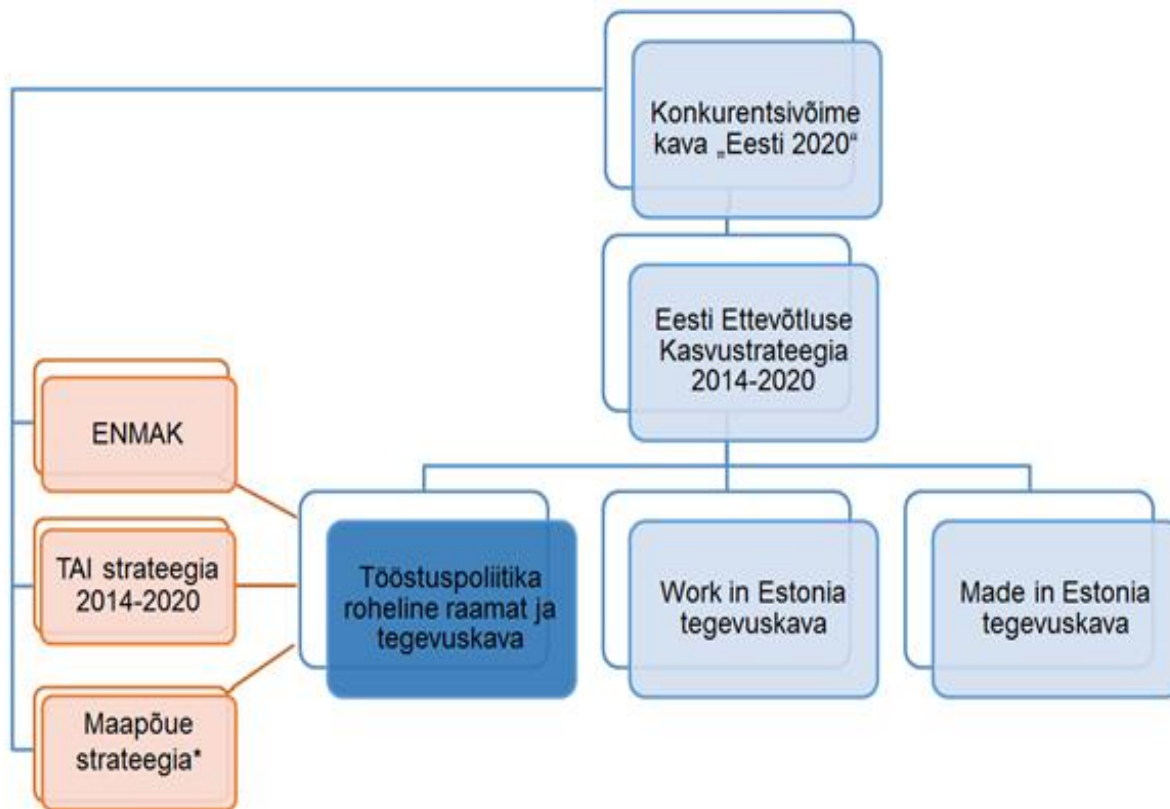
Konkurentsivõime kava „Eesti 2020“

Eesti Ettevõtluse Kasvustrateegia 2014-2020

ENMAK

TAI strateegia 2014-2020

Maapõue strateegia*

Tööstuspoliitika roheline raamat ja tegevuskava

Work in Estonia tegevuskava

Made in Estonia tegevuskava